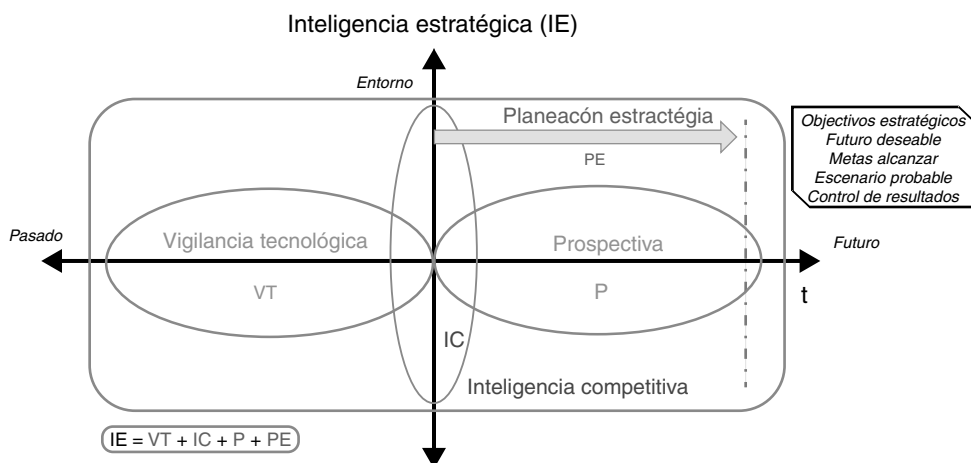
Inteligencia estratégica (IE)

Entorno

Planeacón estractégia

PE

Objectivos estratégicos
Futuro deseable
Metas alcanzar
Escenario probable
Control de resultados

Pasado

Vigilancia tecnológica

VT

Prospectiva

P

Futuro

t

IC

Inteligencia competitiva

IE = VT + IC + P + PE